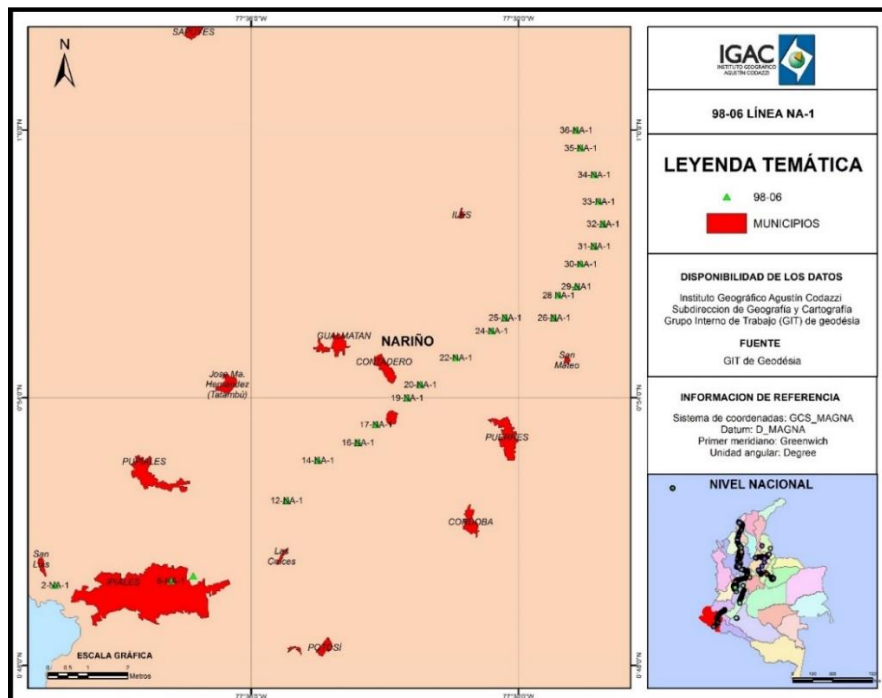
77°35'0"W
77°30'0"W
SAPUYES
N
1°0'0"N
1°0'0"N
36-NA-1
35-NA-1
34-NA-1
33-NA-1
32-NA-1
31-NA-1
30-NA-1
29-NA1
28-NA-1
ILES
25-NA-1
26-NA-1
24-NA-1
GUALMATAN
NARIÑO
22-NA-1
CONTADERO
San Mateo
Jose Ma. Hernandez (Tatambú)
20-NA-1
19-NA-1
0°55'0"N
0°55'0"N
17-NA-1
16-NA-1
PUERRES
14-NA-1
PUPIALES
12-NA-1
CORDOBA
Las Cruces
San Luis
2-NA-1
IPIALES
4-NA-1
POTOSÍ
ESCALA GRÁFICA
0 0.5 1 2
Metros
0°50'0"N
0°50'0"N
77°35'0"W
77°30'0"W

IGAC
INSTITUTO GEOGRÁFICO AGUSTÍN CODAZZI

98-06 LÍNEA NA-1

LEYENDA TEMÁTICA
98-06
MUNICIPIOS

DISPONIBILIDAD DE LOS DATOS
Instituto Geográfico Agustín Codazzi
Subdireccion de Geografía y Cartografía
Grupo Interno de Trabajo (GIT) de geodésia
FUENTE
GIT de Geodésia

INFORMACION DE REFERENCIA
Sistema de coordenadas: GCS_MAGNA
Datum: D_MAGNA
Primer meridiano: Greenwich
Unidad angular: Degree

NIVEL NACIONAL